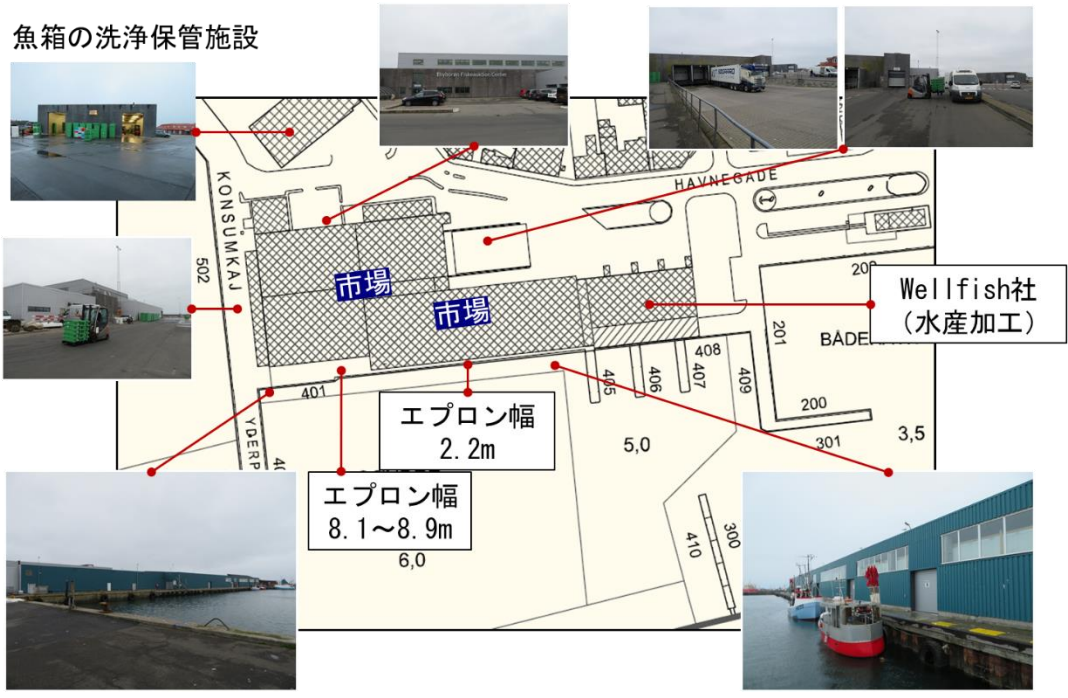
魚箱の洗浄保管施設

KONSUMKAJ

502

HAVNEGADE

市場

市場

Wellfish社
（水産加工）

208

201

BÅDE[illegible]

408

405

406

407

409

401

200

301

3,5

エプロン幅
2.2m

5,0

エプロン幅
8.1～8.9m

YDERP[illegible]

40

6,0

410

300